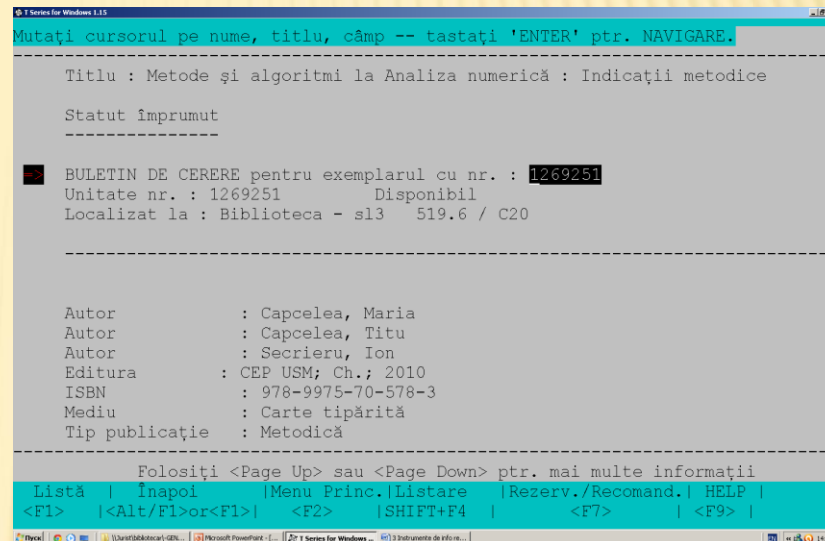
T Series for Windows 1.15

Mutaţi cursorul pe nume, titlu, câmp -- tastaţi 'ENTER' ptr. NAVIGARE.

Titlu : Metode şi algoritmi la Analiza numerică : Indicaţii metodice

Statut împrumut
---------------

=> BULETIN DE CERERE pentru exemplarul cu nr. : 1269251
Unitate nr. : 1269251 Disponibil
Localizat la : Biblioteca - sl3 519.6 / C20

Autor : Capcelea, Maria
Autor : Capcelea, Titu
Autor : Secrieru, Ion
Editura : CEP USM; Ch.; 2010
ISBN : 978-9975-70-578-3
Mediu : Carte tipărită
Tip publicaţie : Metodică

Folosiţi <Page Up> sau <Page Down> ptr. mai multe informaţii

| Listă | Înapoi | Menu Princ. | Listare | Rezerv./Recomand. | HELP |
|---|---|---|---|---|---|
| <F1> | <Alt/F1>or<F1> | <F2> | SHIFT+F4 | <F7> | <F9> |

Пуск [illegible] \\Jurist\biblioteca\-GEN... Microsoft PowerPoint - [... T Series for Windows ... 3 Instrumente de info re...